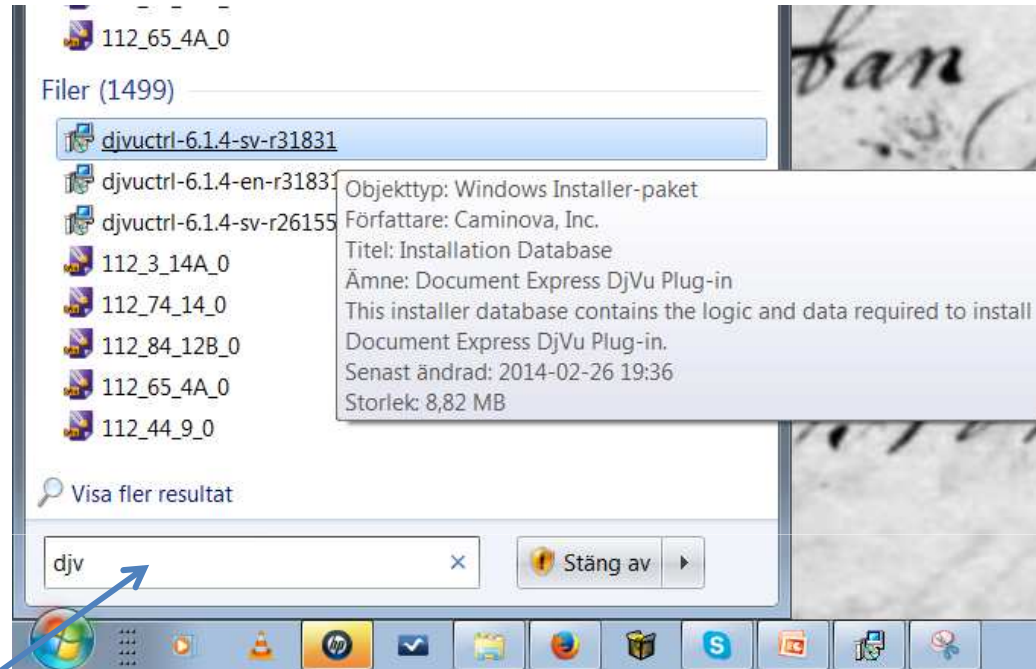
112_65_4A_0

Filer (1499)

djvuctrl-6.1.4-sv-r31831

djvuctrl-6.1.4-en-r31831

djvuctrl-6.1.4-sv-r26155

112_3_14A_0

112_74_14_0

112_84_12B_0

112_65_4A_0

112_44_9_0

Objekttyp: Windows Installer-paket
Författare: Caminova, Inc.
Titel: Installation Database
Ämne: Document Express DjVu Plug-in
This installer database contains the logic and data required to install Document Express DjVu Plug-in.
Senast ändrad: 2014-02-26 19:36
Storlek: 8,82 MB

Visa fler resultat

djv

×

Stäng av

ban